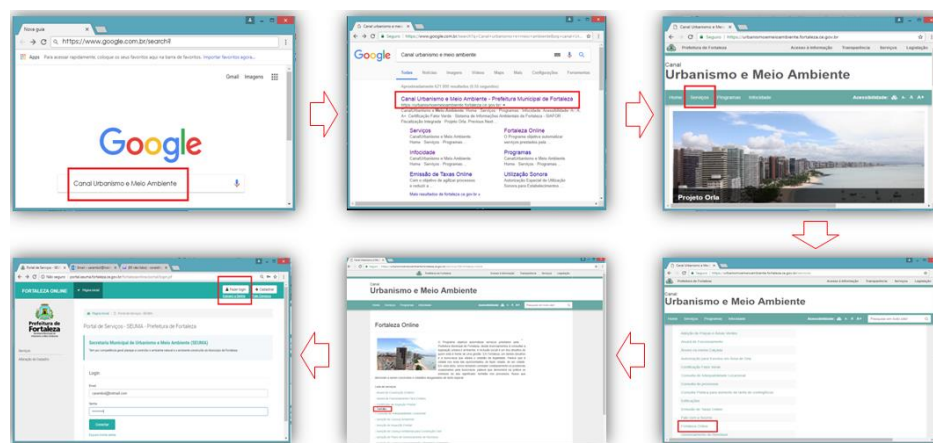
Nova guia
https://www.google.com.br/search?
Apps Para acessar rapidamente, coloque os seus favoritos aqui na barra de favoritos. Importar favoritos agora...
Gmail Imagens
Google
Canal Urbanismo e Meio Ambiente

Canal Urbanismo e Meio
Seguro https://www.google.com.br/search?q=Canal+urbanismo+e+meio+ambiente
Google
Canal urbanismo e meio ambiente
Todas Notícias Imagens Vídeos Maps Mais Configurações Ferramentas
Aproximadamente 677.000 resultados (0,53 segundos)
Canal Urbanismo e Meio Ambiente - Prefeitura Municipal de Fortaleza
Serviços
Fortaleza Online
Infocidade
Programas
Emissão de Taxas Online
Utilização Sonora
Mais resultados de fortaleza.ce.gov.br »

Canal Urbanismo e Meio
Seguro https://urbanismoemeioambiente.fortaleza.ce.gov.br
Prefeitura de Fortaleza
Acesso à Informação Transparência Serviços Legislação
Canal
Urbanismo e Meio Ambiente
Home Serviços Programas Infocidade
Acessibilidade A- A A+
Projeto Orla

Canal Urbanismo e Meio
Prefeitura de Fortaleza
Acesso à Informação Transparência Serviços Legislação
Canal
Urbanismo e Meio Ambiente
Home Serviços Programas Infocidade
Acessibilidade
Pesquisar em todo site
Fortaleza Online

Canal Serviços SEUMA
Prefeitura de Fortaleza
Canal
Urbanismo e Meio Ambiente
Home Serviços Programas Infocidade
Fortaleza Online
Fortaleza Online

Portal de Serviços - SEUMA
Não seguro portal.seuma.fortaleza.ce.gov.br
FORTALEZA ONLINE
Página Inicial
Fazer login
Cadastrar
Prefeitura de Fortaleza
Serviços
Alteração de Usuário
Portal de Serviços - SEUMA - Prefeitura de Fortaleza
Secretaria Municipal de Urbanismo e Meio Ambiente (SEUMA)
Login
Email
Senha
Acessar